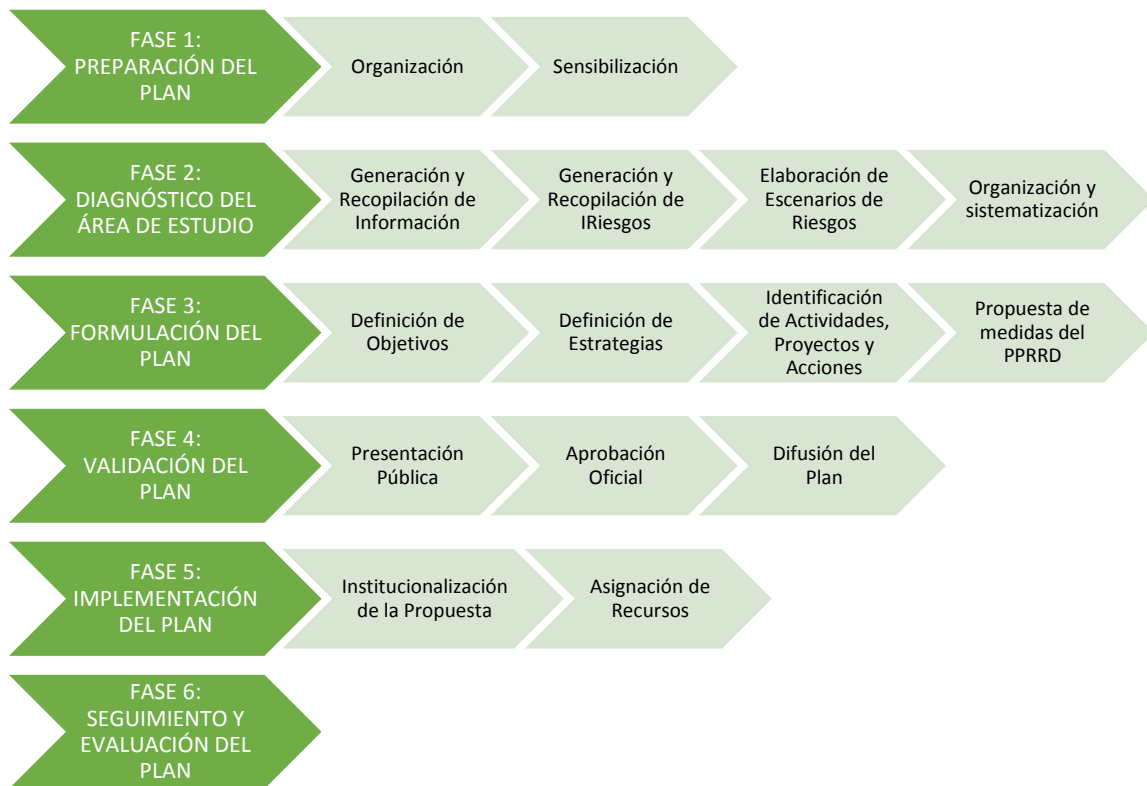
FASE 1: PREPARACIÓN DEL PLAN

Organización

Sensibilización

FASE 2: DIAGNÓSTICO DEL ÁREA DE ESTUDIO

Generación y Recopilación de Información

Generación y Recopilación de IRiesgos

Elaboración de Escenarios de Riesgos

Organización y sistematización

FASE 3: FORMULACIÓN DEL PLAN

Definición de Objetivos

Definición de Estrategias

Identificación de Actividades, Proyectos y Acciones

Propuesta de medidas del PPRRD

FASE 4: VALIDACIÓN DEL PLAN

Presentación Pública

Aprobación Oficial

Difusión del Plan

FASE 5: IMPLEMENTACIÓN DEL PLAN

Institucionalización de la Propuesta

Asignación de Recursos

FASE 6: SEGUIMIENTO Y EVALUACIÓN DEL PLAN